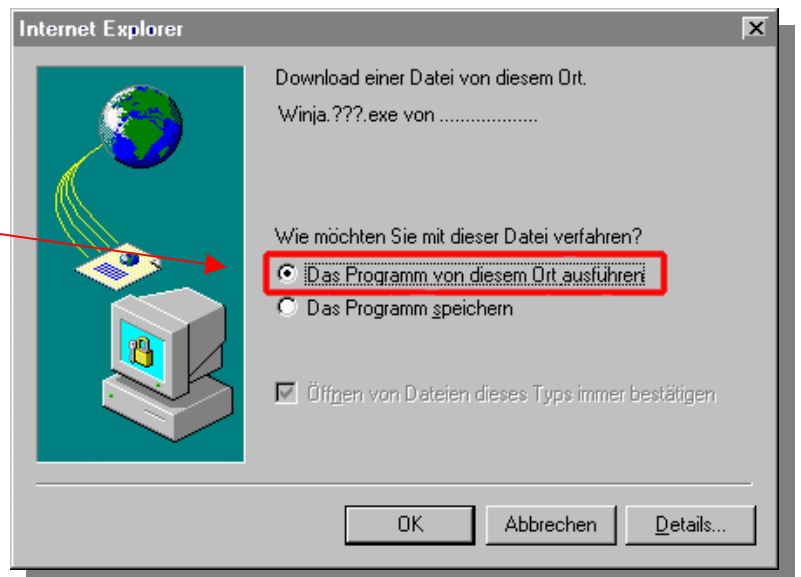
Internet Explorer

Download einer Datei von diesem Ort.

Winja.???.exe von ..................

Wie möchten Sie mit dieser Datei verfahren?

Das Programm von diesem Ort ausführen

Das Programm speichern

Öffnen von Dateien dieses Typs immer bestätigen

OK

Abbrechen

Details...